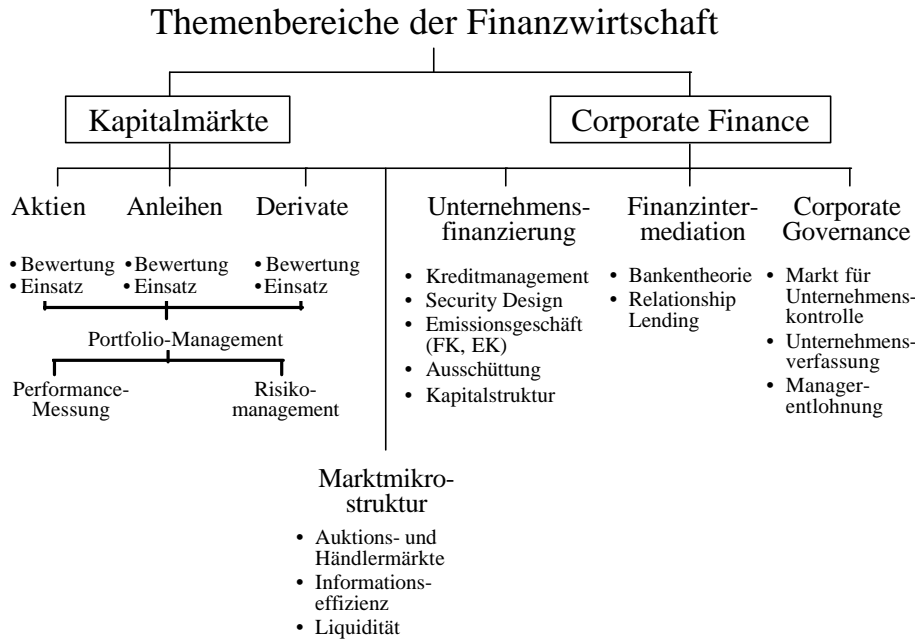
Themenbereiche der Finanzwirtschaft

Kapitalmärkte

Corporate Finance

Aktien

• Bewertung
• Einsatz

Anleihen

• Bewertung
• Einsatz

Derivate

• Bewertung
• Einsatz

Portfolio-Management

Performance-Messung

Risikomanagement

Unternehmensfinanzierung

• Kreditmanagement
• Security Design
• Emissionsgeschäft (FK, EK)
• Ausschüttung
• Kapitalstruktur

Finanzintermediation

• Bankentheorie
• Relationship Lending

Corporate Governance

• Markt für Unternehmenskontrolle
• Unternehmensverfassung
• Managerentlohnung

Marktmikrostruktur

• Auktions- und Händlermärkte
• Informationseffizienz
• Liquidität